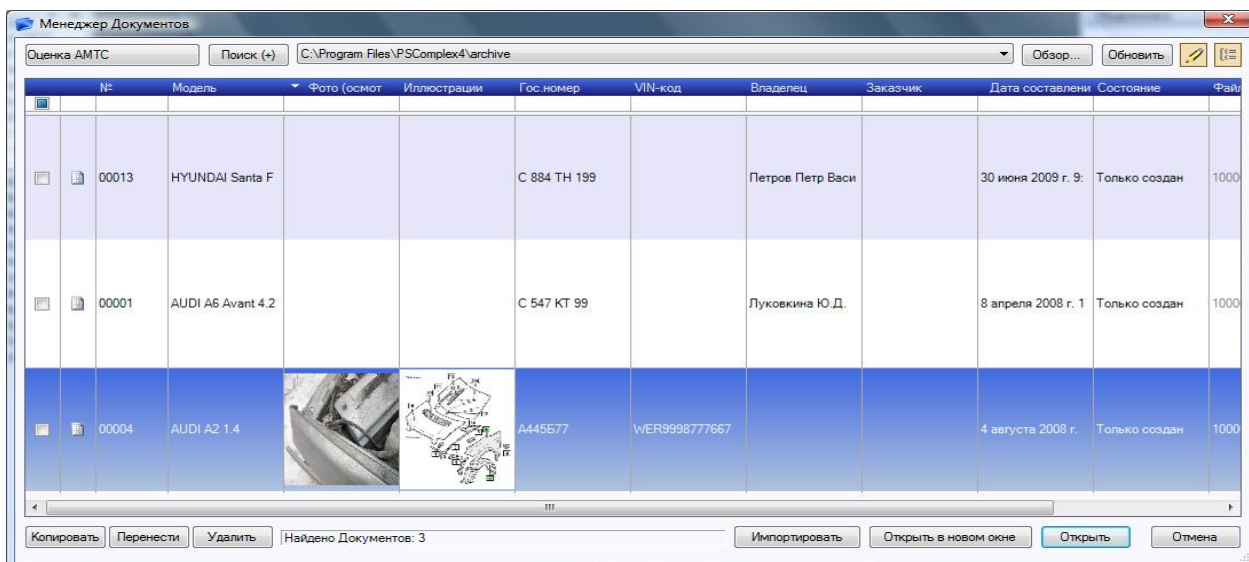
Менеджер Документов

Оценка АМТС
Поиск (+)
C:\Program Files\PSComplex4\archive
Обзор...
Обновить

| | | № | Модель | Фото (осмот | Иллюстрации | Гос.номер | VIN-код | Владелец | Заказчик | Дата составлени | Состояние | Файл |
|---|---|---|---|---|---|---|---|---|---|---|---|---|
| | | 00013 | HYUNDAI Santa F | | | С 884 ТН 199 | | Петров Петр Васи | | 30 июня 2009 г. 9: | Только создан | 1000 |
| | | 00001 | AUDI A6 Avant 4.2 | | | С 547 КТ 99 | | Луковкина Ю.Д. | | 8 апреля 2008 г. 1 | Только создан | 1000 |
| | | 00004 | AUDI A2 1.4 | | | А445Б77 | WER9998777667 | | | 4 августа 2008 г. | Только создан | 1000 |

Копировать
Перенести
Удалить
Найдено Документов: 3
Импортировать
Открыть в новом окне
Открыть
Отмена